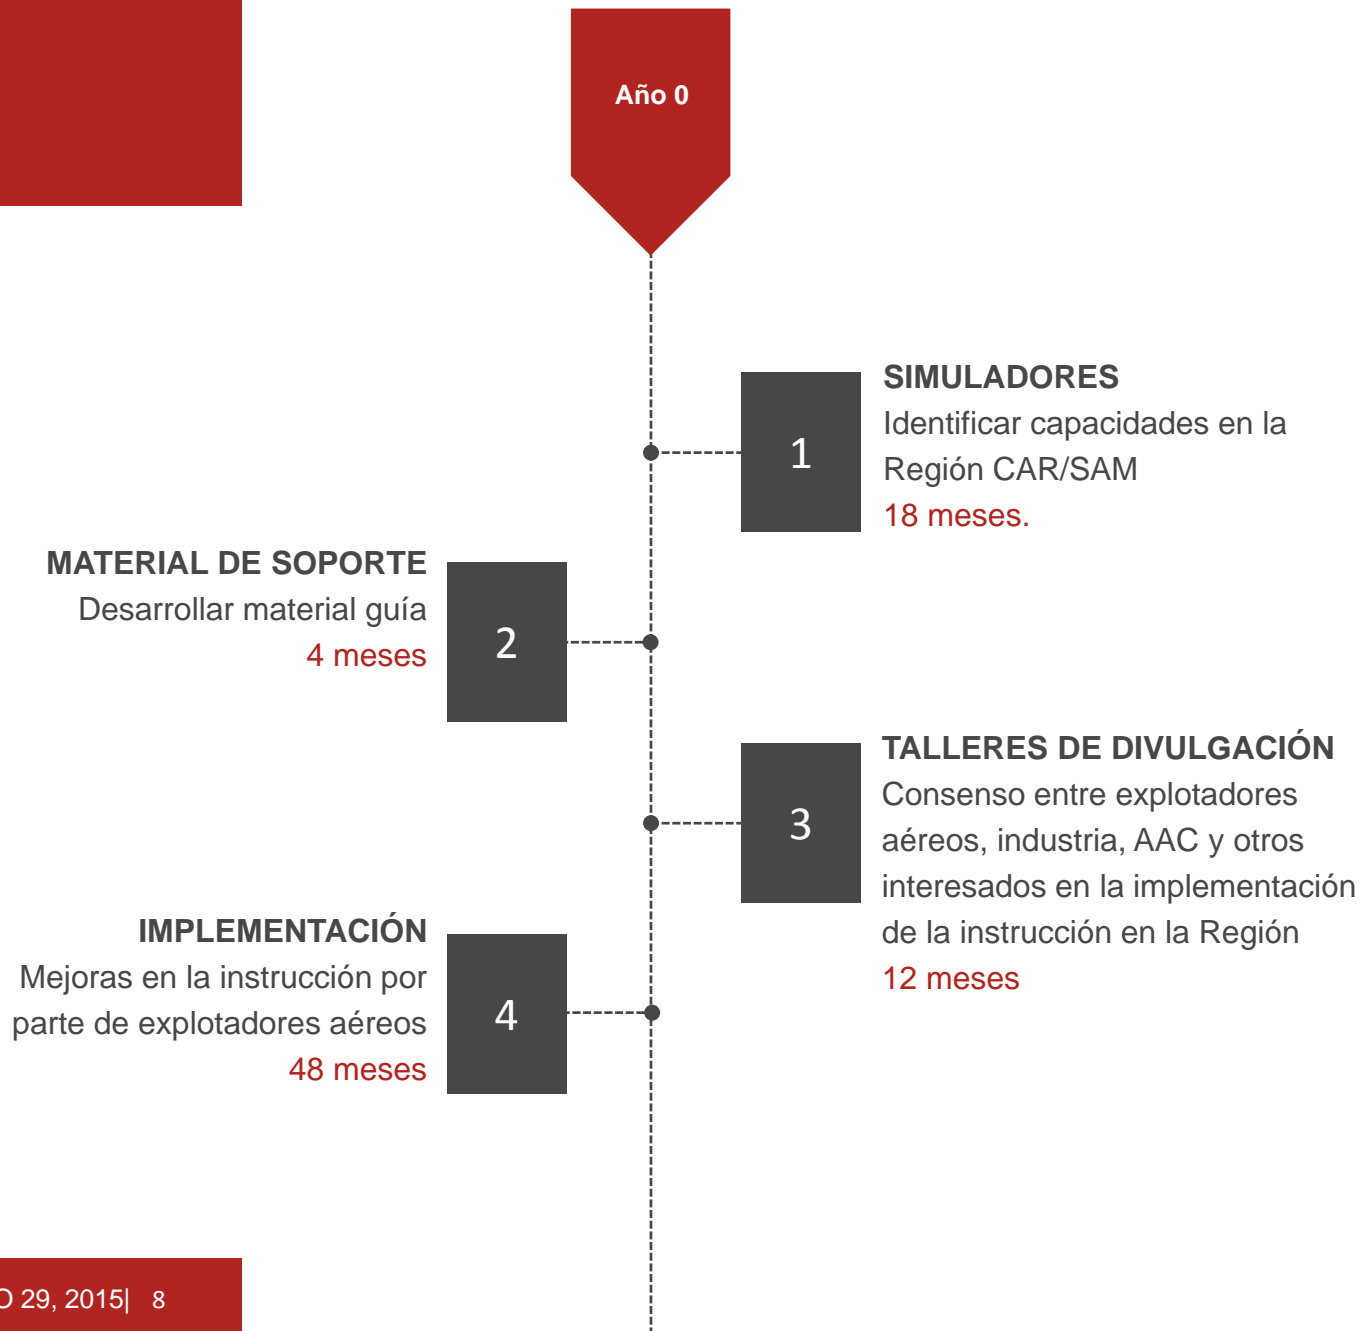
Año 0

1

SIMULADORES
Identificar capacidades en la Región CAR/SAM
18 meses.

MATERIAL DE SOPORTE
Desarrollar material guía
4 meses

2

3

TALLERES DE DIVULGACIÓN
Consenso entre explotadores aéreos, industria, AAC y otros interesados en la implementación de la instrucción en la Región
12 meses

IMPLEMENTACIÓN
Mejoras en la instrucción por parte de explotadores aéreos
48 meses

4

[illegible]O 29, 2015| 8